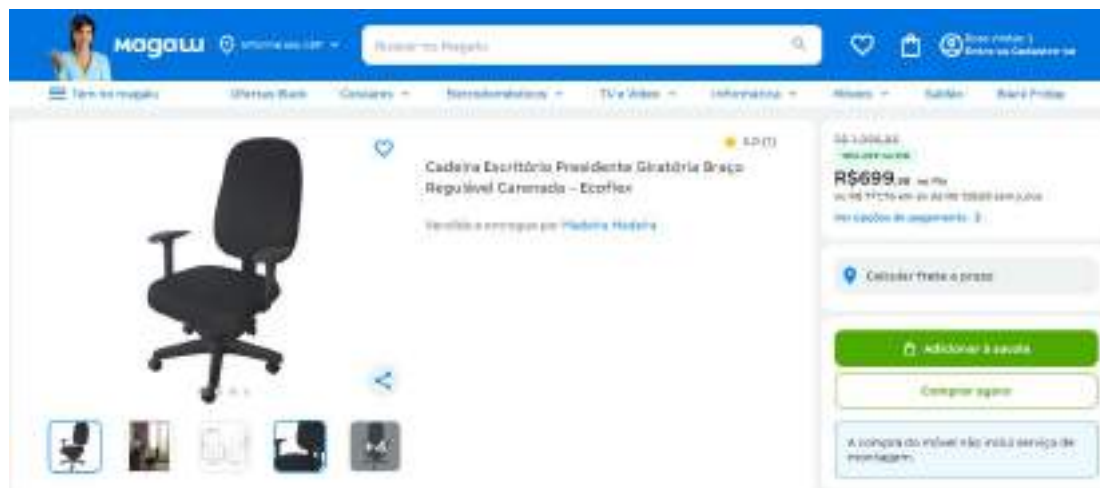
magalu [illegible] Buscar no Magalu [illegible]

Tem no magalu Ofertas Black Celulares Eletrodomésticos TV e Vídeo Informática Móveis Saldão Black Friday

5.0 (1)

Cadeira Escritório Presidente Giratória Braço Regulável Cenoracla - Ecoflex

Vendido e entregue por Madeira Madeira

R$ 1.006,85
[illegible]
R$699,99 no Pix
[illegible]
Ver opções de pagamento

Calcular frete e prazo

Adicionar à sacola

Comprar agora

A compra do móvel não inclui serviço de montagem.